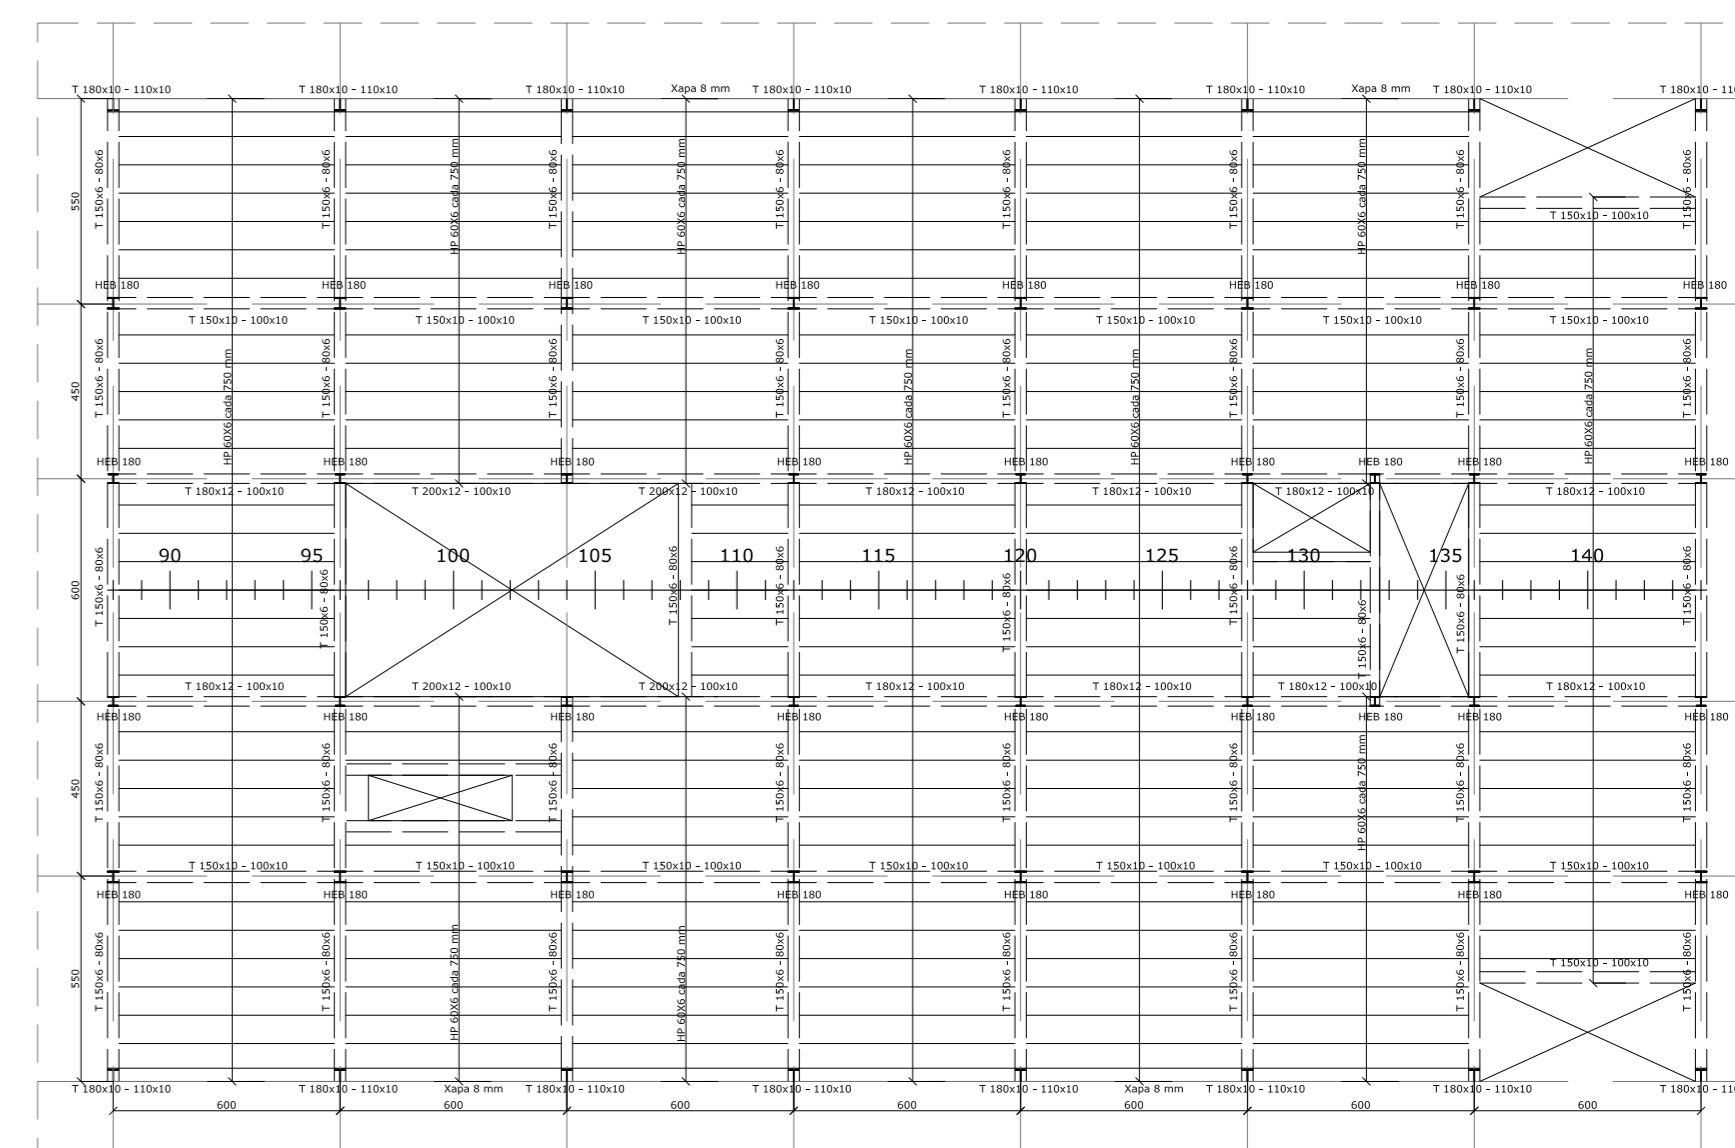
T 180x10 - 110x10
T 180x10 - 110x10
T 180x10 - 110x10
Xapa 8 mm
T 180x10 - 110x10
T 180x10 - 110x10
T 180x10 - 110x10
Xapa 8 mm
T 180x10 - 110x10
T 180x10 - 11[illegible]

550
T 150x6 - 80x6
T 150x6 - 80x6
HP 60X6 cada 750 mm
T 150x6 - 80x6
HP 60X6 cada 750 mm
T 150x6 - 80x6
T 150x6 - 80x6
T 150x6 - 80x6
HP 60X6 cada 750 mm
T 150x6 - 80x6
T 150x10 - 100x10
T 150x6 - 80x6

HEB 180
HEB 180
HEB 180
HEB 180
HEB 180
HEB 180
HEB 180
HEB 180

T 150x10 - 100x10
T 150x10 - 100x10
T 150x10 - 100x10
T 150x10 - 100x10
T 150x10 - 100x10
T 150x10 - 100x10
T 150x10 - 100x10

450
T 150x6 - 80x6
HP 60X6 cada 750 mm
T 150x6 - 80x6
T 150x6 - 80x6
T 150x6 - 80x6
HP 60X6 cada 750 mm
T 150x6 - 80x6
HP 60X6 cada 750 mm
T 150x6 - 80x6
T 150x6 - 80x6
HP 60X6 cada 750 mm
T 150x6 - 80x6

HEB 180
HEB 180
HEB 180
HEB 180
HEB 180
HEB 180
HEB 180
HEB 180
HEB 180

T 180x12 - 100x10
T 200x12 - 100x10
T 200x12 - 100x10
T 180x12 - 100x10
T 180x12 - 100x10
T 180x12 - 100x10
T 180x12 - 100x10

600
T 150x6 - 80x6
90
95
T 150x6 - 80x6
100
105
T 150x6 - 80x6
110
T 150x6 - 80x6
115
120
T 150x6 - 80x6
125
T 150x6 - 80x6
130
T 150x6 - 80x6
135
T 150x6 - 80x6
140
T 150x6 - 80x6

T 180x12 - 100x10
T 200x12 - 100x10
T 200x12 - 100x10
T 180x12 - 100x10
T 180x12 - 100x10
T 180x12 - 100x10
T 180x12 - 100x10

HEB 180
HEB 180
HEB 180
HEB 180
HEB 180
HEB 180
HEB 180
HEB 180
HEB 180

450
T 150x6 - 80x6
T 150x6 - 80x6
T 150x6 - 80x6
T 150x6 - 80x6
T 150x6 - 80x6
T 150x6 - 80x6
HP 60X6 cada 750 mm
T 150x6 - 80x6
T 150x6 - 80x6

T 150x10 - 100x10
T 150x10 - 100x10
T 150x10 - 100x10
T 150x10 - 100x10
T 150x10 - 100x10
T 150x10 - 100x10
T 150x10 - 100x10

HEB 180
HEB 180
HEB 180
HEB 180
HEB 180
HEB 180
HEB 180
HEB 180

550
T 150x6 - 80x6
T 150x6 - 80x6
HP 60X6 cada 750 mm
T 150x6 - 80x6
HP 60X6 cada 750 mm
T 150x6 - 80x6
T 150x6 - 80x6
T 150x6 - 80x6
T 150x6 - 80x6
T 150x10 - 100x10
T 150x6 - 80x6

T 180x10 - 110x10
T 180x10 - 110x10
Xapa 8 mm
T 180x10 - 110x10
T 180x10 - 110x10
T 180x10 - 110x10
Xapa 8 mm
T 180x10 - 110x10
T 180x10 - 110x10
T 180x10 - 11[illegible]

600
600
600
600
600
600
600